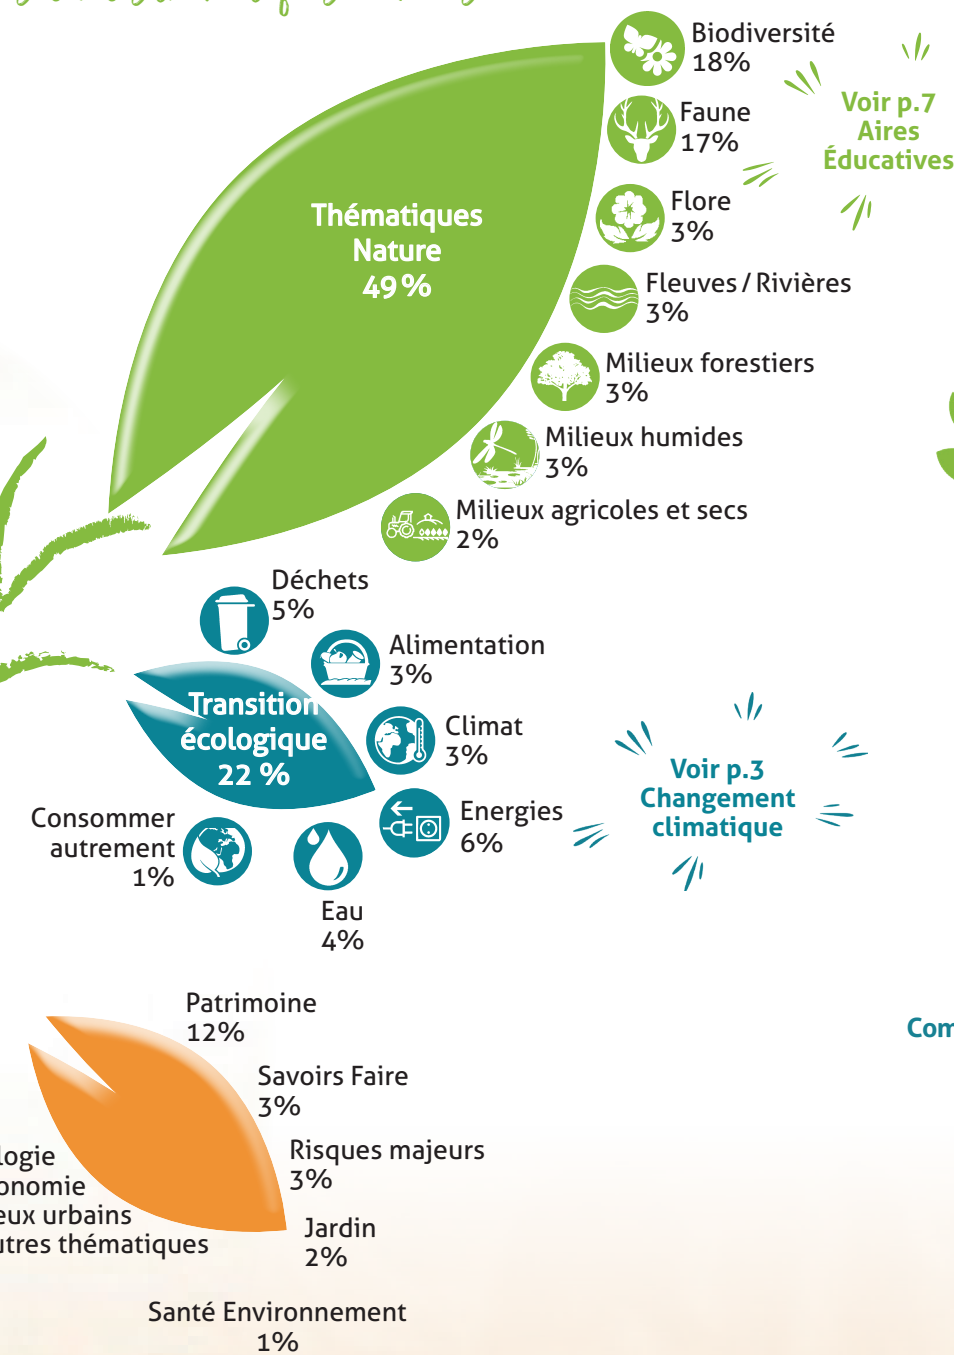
Biodiversité
18%

Voir p.7
Aires
Éducatives

Faune
17%

Thématiques
Nature
49 %

Flore
3%

Fleuves / Rivières
3%

Milieux forestiers
3%

Milieux humides
3%

Milieux agricoles et secs
2%

Déchets
5%

Alimentation
3%

Transition
écologique
22 %

Climat
3%

Voir p.3
Changement
climatique

Consommer
autrement
1%

Energies
6%

Eau
4%

Patrimoine
12%

Com

Savoirs Faire
3%

Risques majeurs
3%

logie
onomie
eux urbains
utres thématiques

Jardin
2%

Santé Environnement
1%